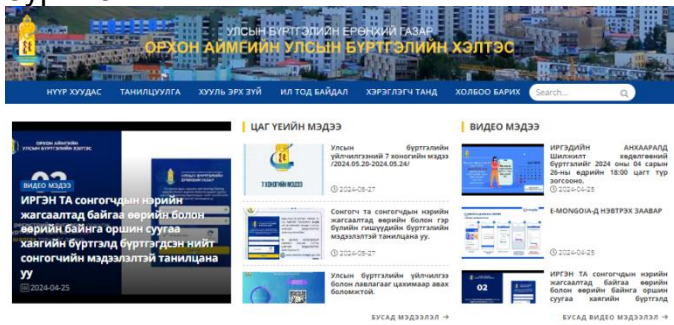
УЛСЫН БҮРТГЭЛИЙН ЕРӨНХИЙ ГАЗАР
ОРХОН АЙМГИЙН УЛСЫН БҮРТГЭЛИЙН ХЭЛТЭС

НҮҮР ХУУДАС ТАНИЛЦУУЛГА ХУУЛЬ ЭРХ ЗҮЙ ИЛ ТОД БАЙДАЛ ХЭРЭГЛЭГЧ ТАНД ХОЛБОО БАРИХ Search...

ВИДЕО МЭДЭЭ
ИРГЭН ТА сонгогчдын нэрийн жагсаалтад байгаа өөрийн болон өөрийн байгаа оршин суугаа хаягийн бүртгэлд бүртгэгдсэн нийт сонгогчийн мэдээлэлтэй танилцана уу
2024-04-25

ЦАГ ҮЕИЙН МЭДЭЭ

Улсын бүртгэлийн үйлчилгээний 7 хоногийн мэдээ /2024.05.20-2024.05.24/
2024-05-27

Сонгогч та сонгогчдын нэрийн жагсаалтад өөрийн болон гэр бүлийн гишүүдийн бүртгэлийн мэдээлэлтэй танилцана уу.
2024-05-27

Улсын бүртгэлийн үйлчилгээг болон лавлагааг цахимаар авах боломжтой.

БУСАД МЭДЭЭЛЭЛ →

ВИДЕО МЭДЭЭ

ИРГЭДИЙН АНХААРАЛД Шилжилт хөдөлгөөний бүртгэлийг 2024 оны 04 сарын 26-ны өдрийн 18:00 цагт түр зогсооно.
2024-04-25

E-MONGOLIA-Д НЭВТРЭХ ЗААВАР
2024-04-25

ИРГЭН ТА сонгогчдын нэрийн жагсаалтад байгаа өөрийн болон өөрийн байгаа оршин суугаа хаягийн бүртгэлд

БУСАД ВИДЕО МЭДЭЭ →